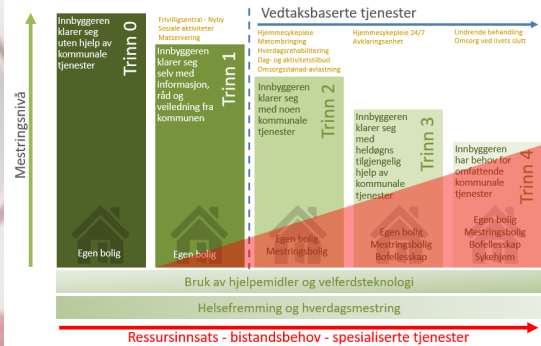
Mestringsnivå

Innbyggeren klarer seg uten hjelp av kommunale tjenester

Trinn 0

Egen bolig

Frivilligsentral - Nyby
Sosiale aktiviteter
Matservering

Innbyggeren klarer seg selv med informasjon, råd og veiledning fra kommunen

Trinn 1

Egen bolig

Vedtaksbaserte tjenester

Hjemmesykepleie
Matombringing
Hverdagsrehabilitering
Dag- og aktivitetstilbud
Omsorgsstønad-avlastning

Innbyggeren klarer seg med noen kommunale tjenester

Trinn 2

Egen bolig
Mestringsbolig

Hjemmesykepleie 24/7
Avklaringsenhet

Innbyggeren klarer seg med heldøgns tilgjengelig hjelp av kommunale tjenester

Trinn 3

Egen bolig
Mestringsbolig
Bofellesskap

Lindrende behandling
Omsorg ved livets slutt

Innbyggeren har behov for omfattende kommunale tjenester

Trinn 4

Egen bolig
Mestringsbolig
Bofellesskap
Sykehjem

Bruk av hjelpemidler og velferdsteknologi

Helsefremming og hverdagsmestring

Ressursinnsats - bistandsbehov - spesialiserte tjenester